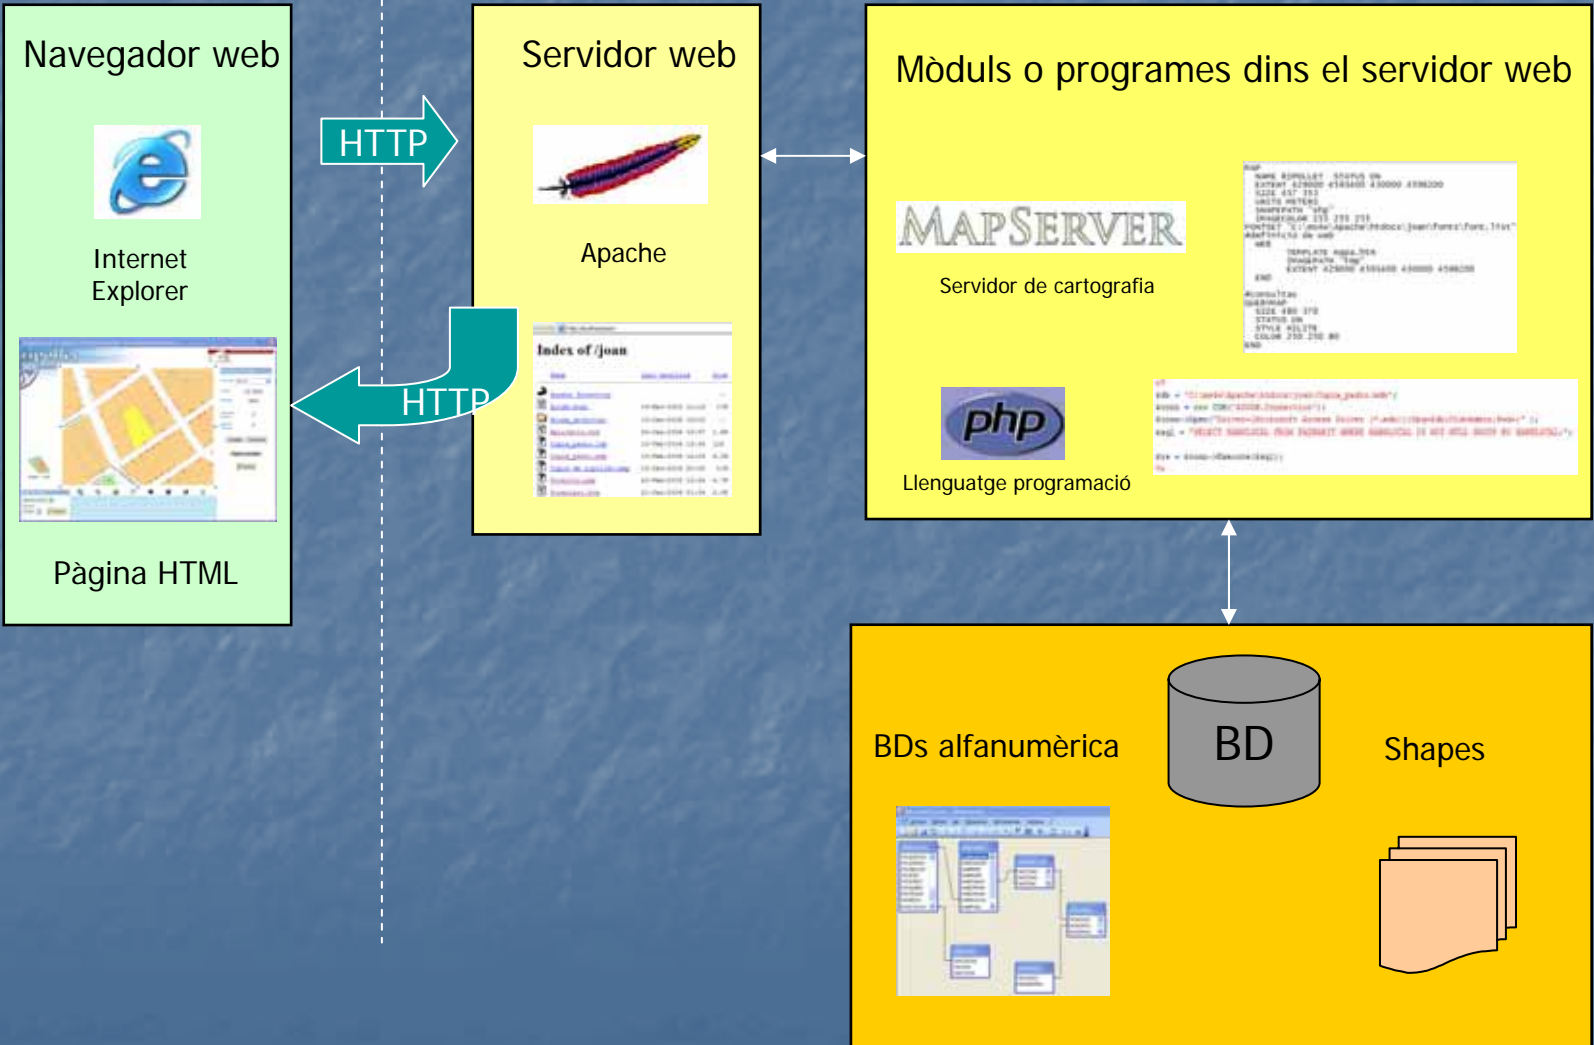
Navegador web

Internet Explorer

Pàgina HTML

HTTP

HTTP

Servidor web

Apache

Index of /joan

Mòduls o programes dins el servidor web

MAPSERVER

Servidor de cartografia

php

Llenguatge programació

BDs alfanumèrica

BD

Shapes